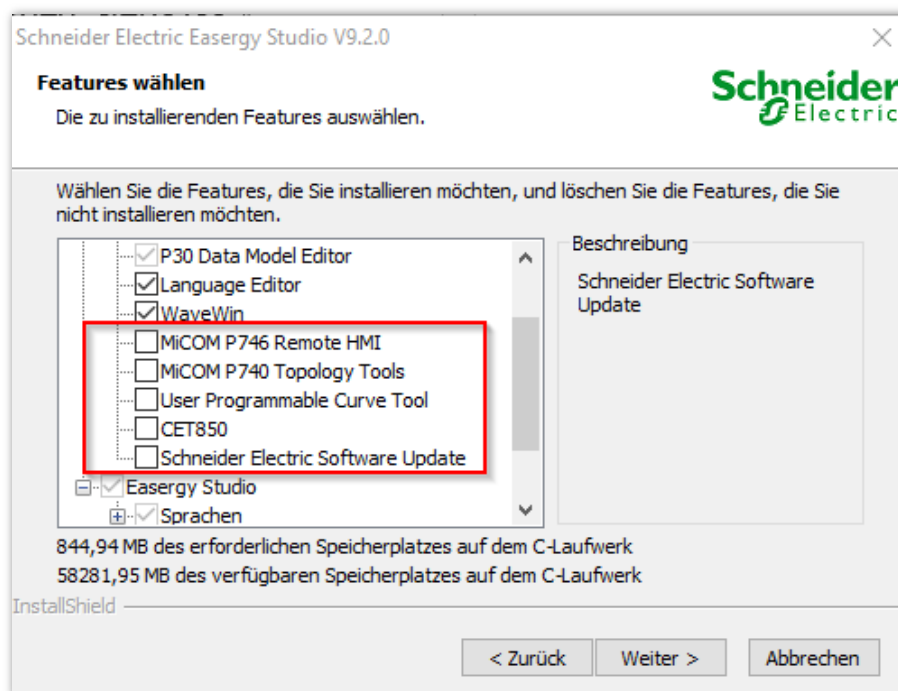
Schneider Electric Easergy Studio V9.2.0

×

Features wählen

Die zu installierenden Features auswählen.

Schneider Electric

Wählen Sie die Features, die Sie installieren möchten, und löschen Sie die Features, die Sie nicht installieren möchten.

P30 Data Model Editor
Language Editor
WaveWin
MiCOM P746 Remote HMI
MiCOM P740 Topology Tools
User Programmable Curve Tool
CET850
Schneider Electric Software Update
Easergy Studio
Sprachen

Beschreibung

Schneider Electric Software Update

844,94 MB des erforderlichen Speicherplatzes auf dem C-Laufwerk
58281,95 MB des verfügbaren Speicherplatzes auf dem C-Laufwerk

InstallShield

< Zurück

Weiter >

Abbrechen